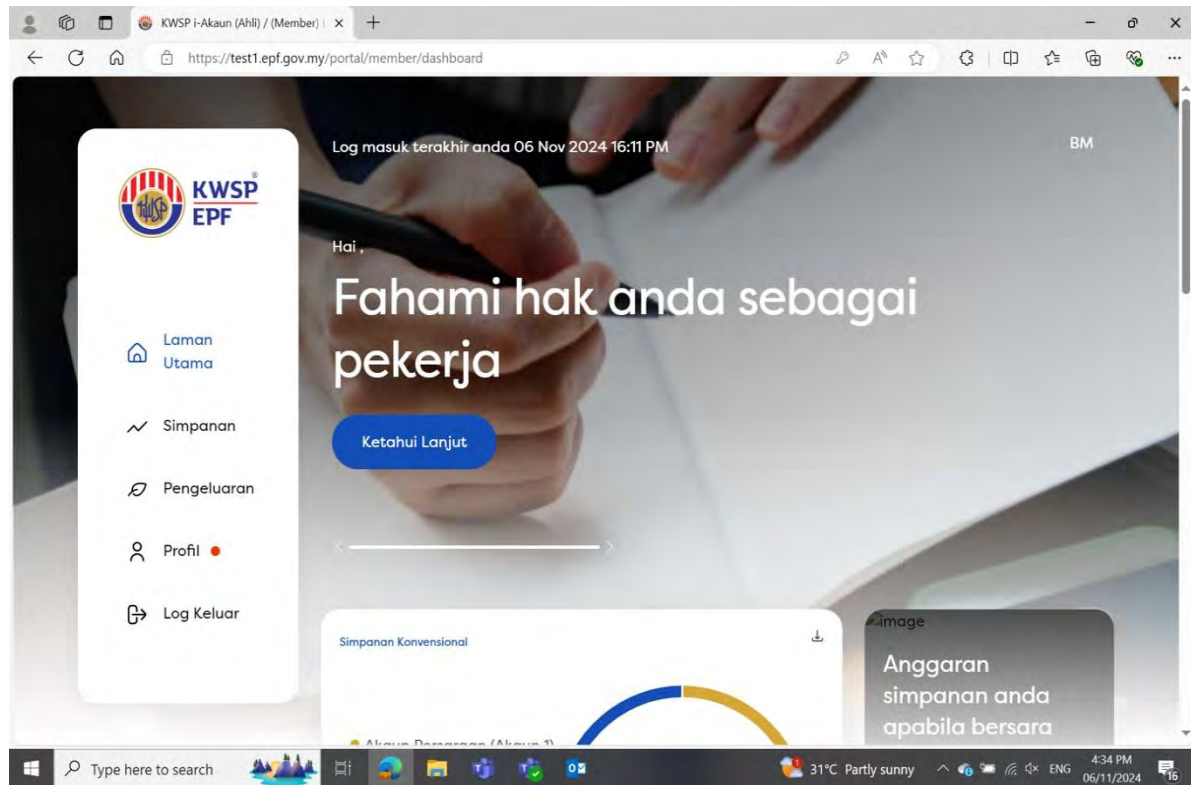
KWSP i-Akaun (Ahli) / (Member) | ×

https://test1.epf.gov.my/portal/member/dashboard

KWSP EPF

Log masuk terakhir anda 06 Nov 2024 16:11 PM

BM

Hai ,

Fahami hak anda sebagai pekerja

Ketahui Lanjut

Laman Utama

Simpanan

Pengeluaran

Profil

Log Keluar

Simpanan Konvensional

Akaun Persaraan (Akaun 1)

image

Anggaran simpanan anda apabila bersara

Type here to search

31°C Partly sunny

ENG

4:34 PM
06/11/2024

16